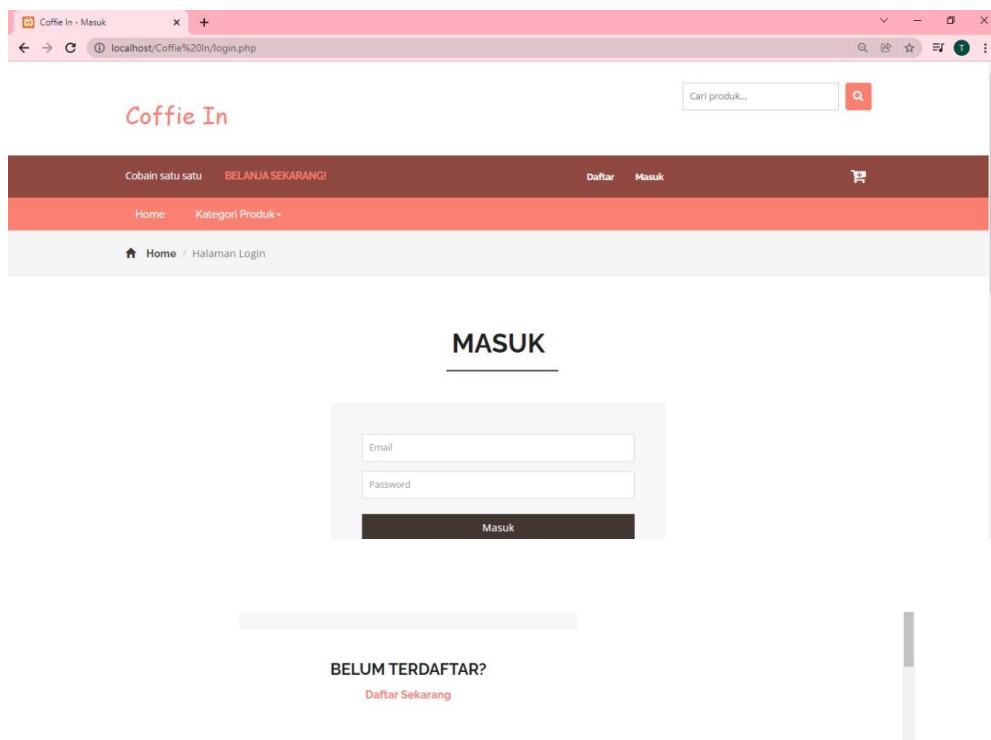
Coffie In - Masuk

localhost/Coffie%20In/login.php

Coffie In

Cari produk...

Cobain satu satu BELANJA SEKARANG!

Daftar Masuk

Home Kategori Produk

Home / Halaman Login

MASUK

Email

Password

Masuk

BELUM TERDAFTAR?

Daftar Sekarang